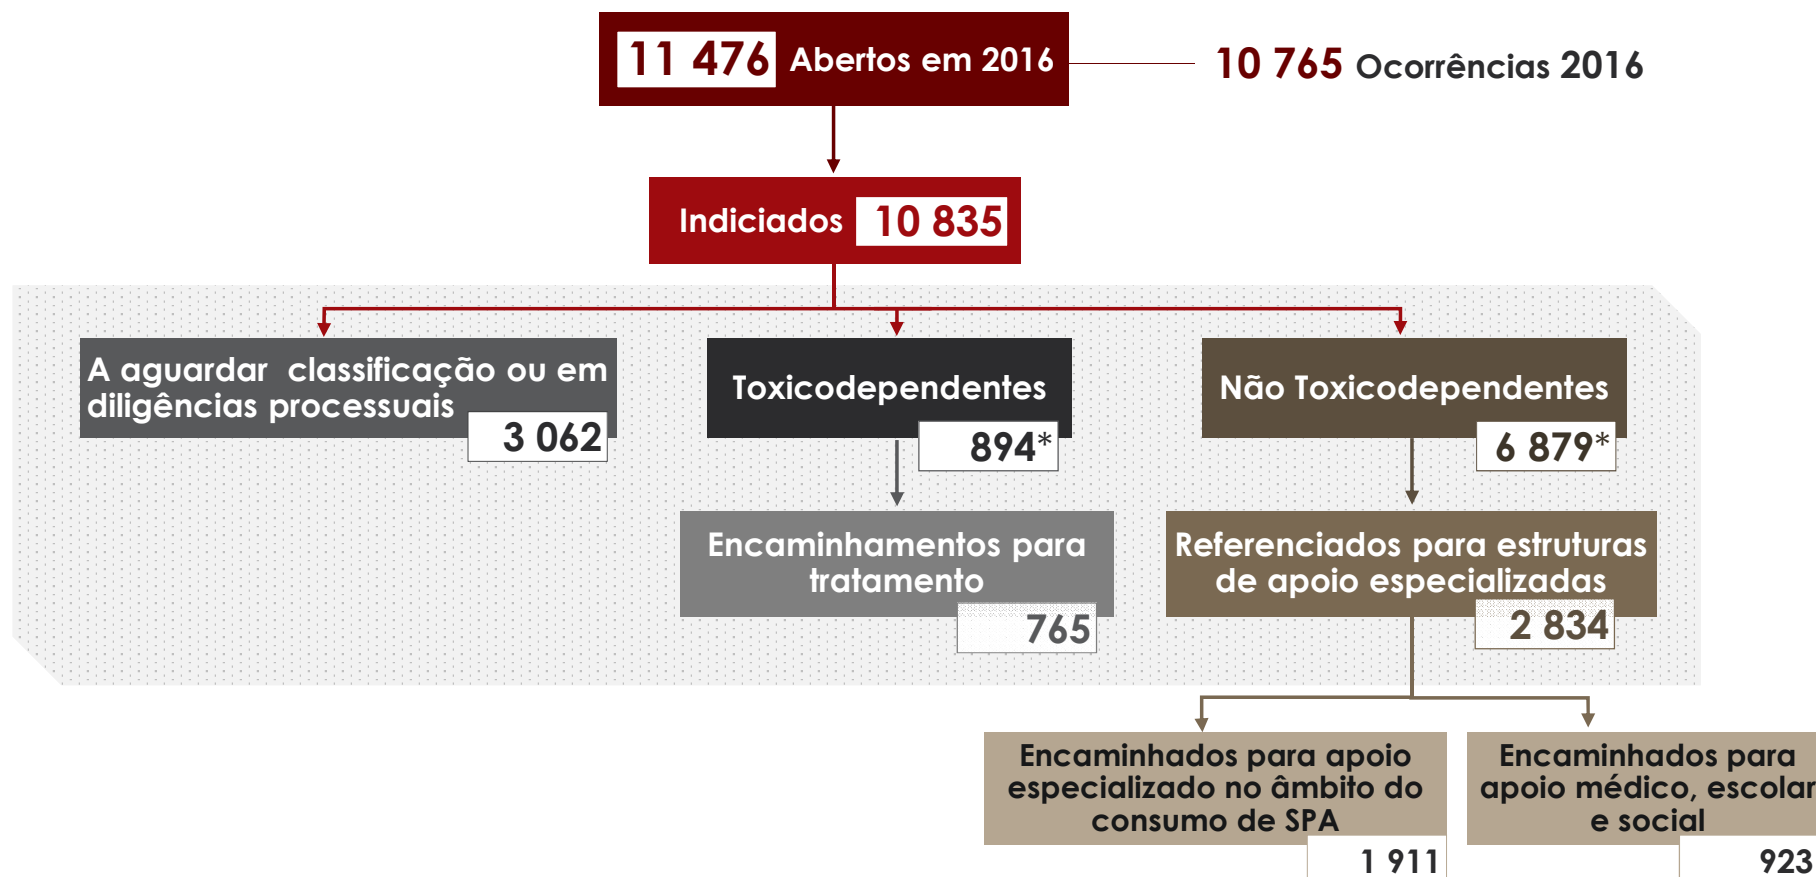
11 476 Abertos em 2016

10 765 Ocorrências 2016

Indiciados 10 835

A aguardar classificação ou em diligências processuais
3 062

Toxicodependentes
894*

Não Toxicodependentes
6 879*

Encaminhamentos para tratamento
765

Referenciados para estruturas de apoio especializadas
2 834

Encaminhados para apoio especializado no âmbito do consumo de SPA
1 911

Encaminhados para apoio médico, escolar e social
923